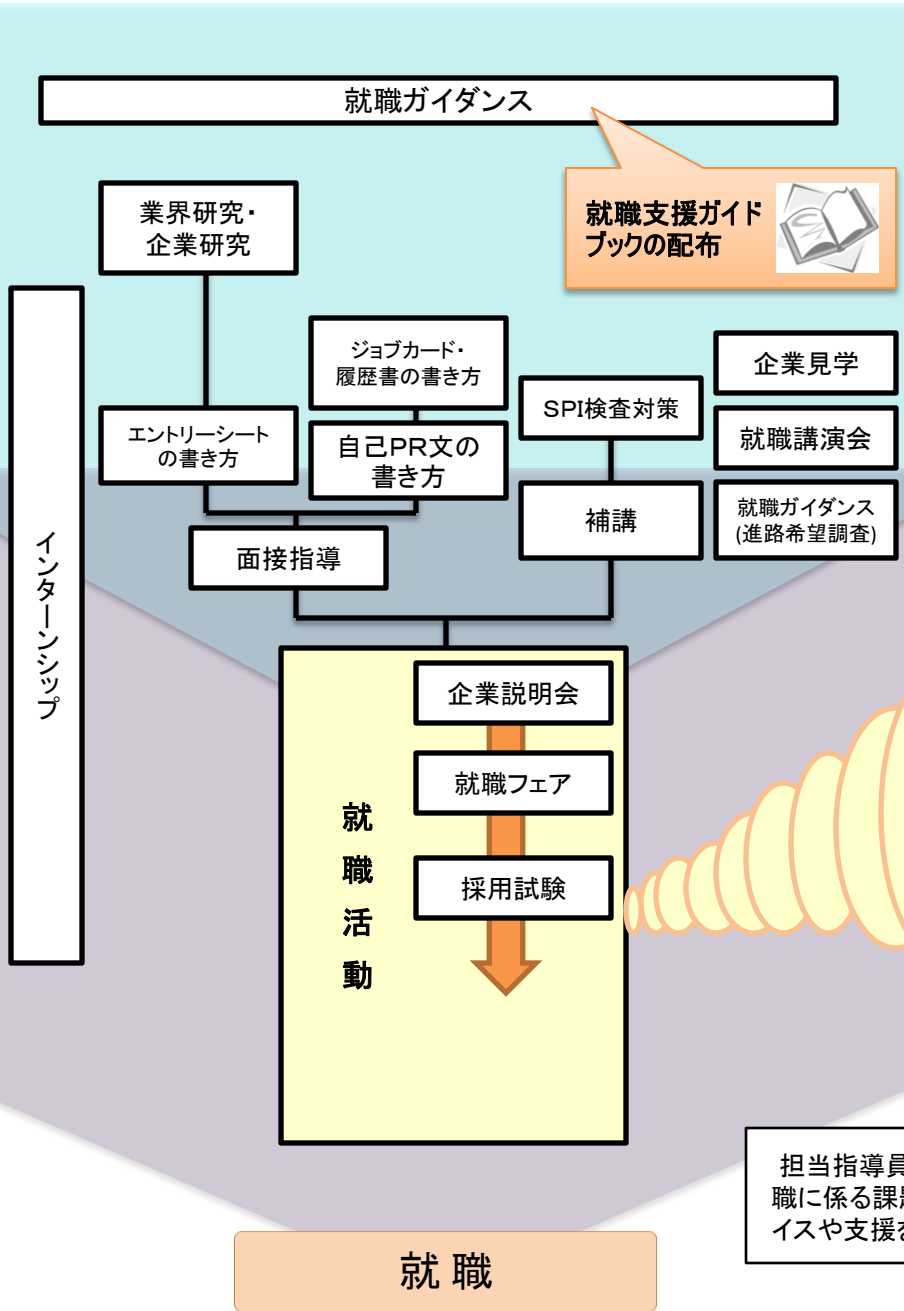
就職ガイダンス

就職支援ガイドブックの配布

業界研究・企業研究

インターンシップ

ジョブカード・履歴書の書き方

企業見学

SPI検査対策

就職講演会

エントリーシートの書き方

自己PR文の書き方

補講

就職ガイダンス (進路希望調査)

面接指導

企業説明会

就職フェア

就職活動

採用試験

担当指導員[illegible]
職に係る課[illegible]
イスや支援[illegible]

就 職